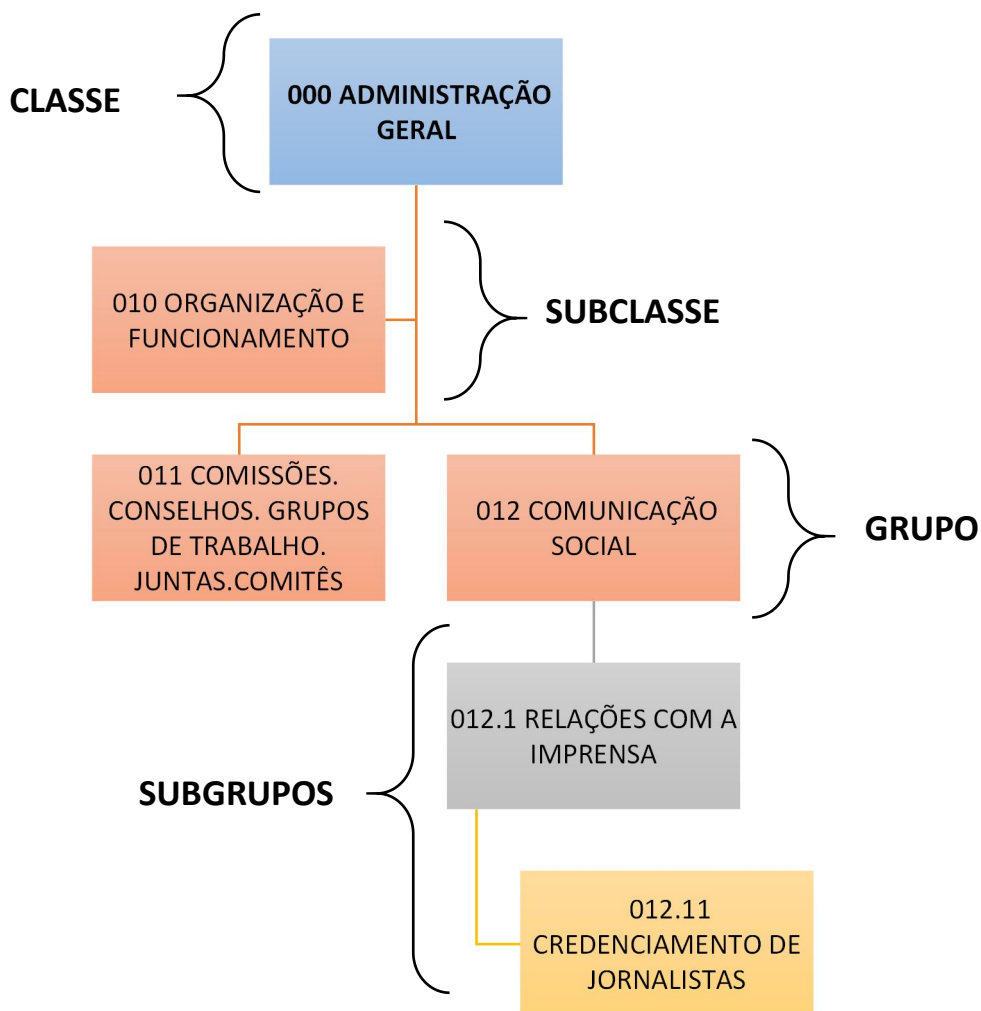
CLASSE

000 ADMINISTRAÇÃO GERAL

010 ORGANIZAÇÃO E FUNCIONAMENTO

SUBCLASSE

011 COMISSÕES. CONSELHOS. GRUPOS DE TRABALHO. JUNTAS.COMITÊS

012 COMUNICAÇÃO SOCIAL

GRUPO

012.1 RELAÇÕES COM A IMPRENSA

SUBGRUPOS

012.11 CREDENCIAMENTO DE JORNALISTAS